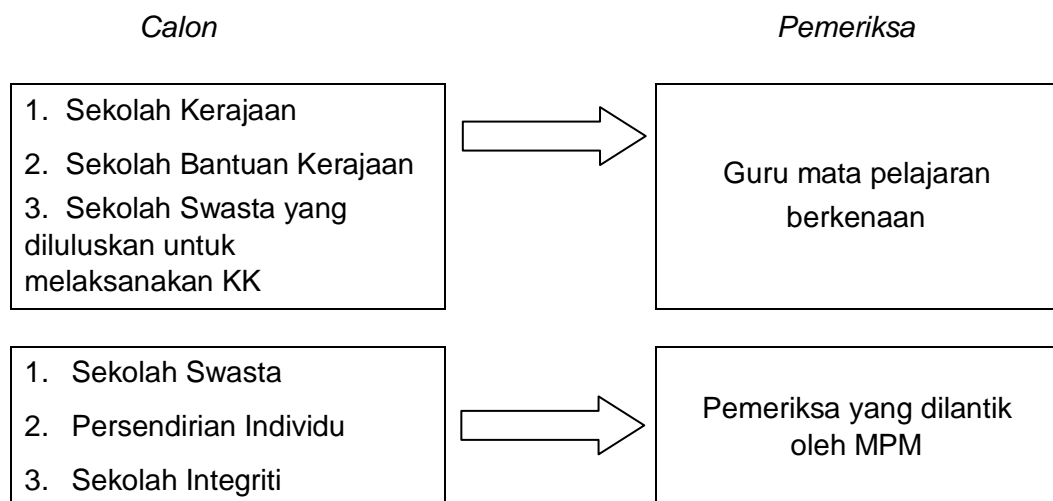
Calon

Pemeriksa

1. Sekolah Kerajaan
2. Sekolah Bantuan Kerajaan
3. Sekolah Swasta yang diluluskan untuk melaksanakan KK

Guru mata pelajaran berkenaan

1. Sekolah Swasta
2. Persendirian Individu
3. Sekolah Integriti

Pemeriksa yang dilantik oleh MPM